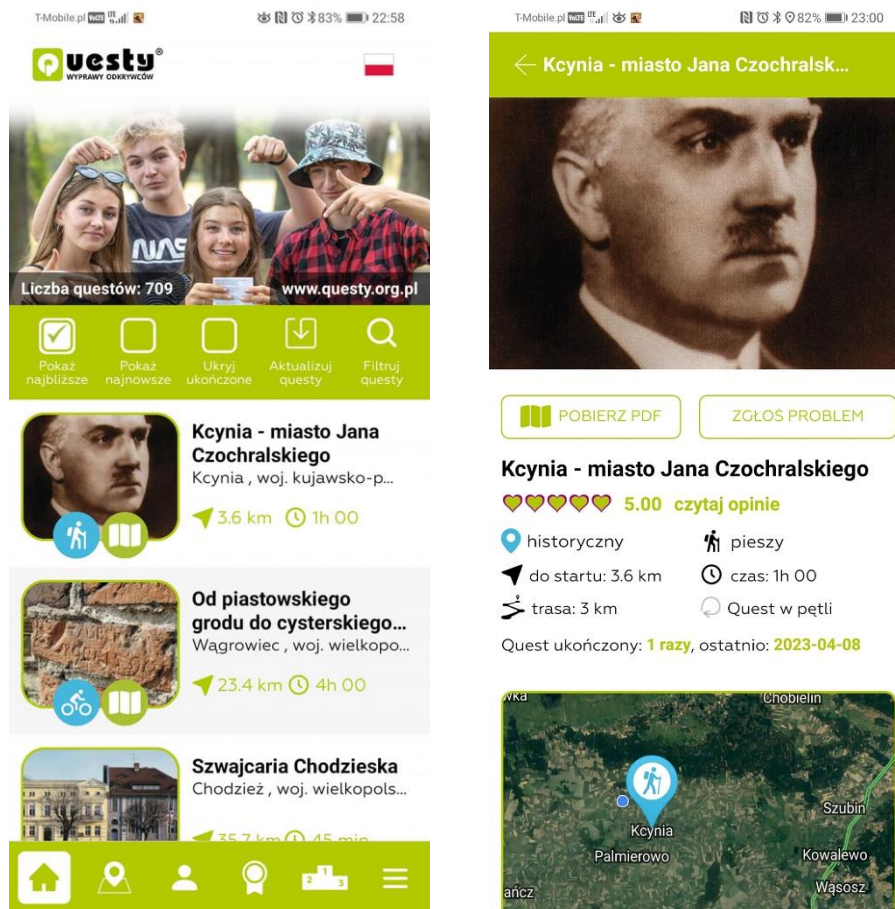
T-Mobile.pl VoLTE 83% 22:58

Questy® WYPRAWY ODKRYWCÓW

Liczba questów: 709 www.questy.org.pl

Pokaż najbliższe
Pokaż najnowsze
Ukryj ukończone
Aktualizuj questy
Filtruj questy

Kcynia - miasto Jana Czochralskiego
Kcynia , woj. kujawsko-p...
3.6 km 1h 00

Od piastowskiego grodu do cysterskiego...
Wągrowiec , woj. wielkopo...
23.4 km 4h 00

Szwajcaria Chodzieska
Chodzież , woj. wielkopols...
35.7 km 45 min

T-Mobile.pl VoLTE 82% 23:00

Kcynia - miasto Jana Czochralsk...

POBIERZ PDF
ZGŁOŚ PROBLEM

Kcynia - miasto Jana Czochralskiego
5.00 czytaj opinie
historyczny
pieszy
do startu: 3.6 km
czas: 1h 00
trasa: 3 km
Quest w pętli
Quest ukończony: 1 razy, ostatnio: 2023-04-08

wka
Chobielin
Kcynia
Palmierowo
Szubin
Kowalewo
ańcz
Wąsosz